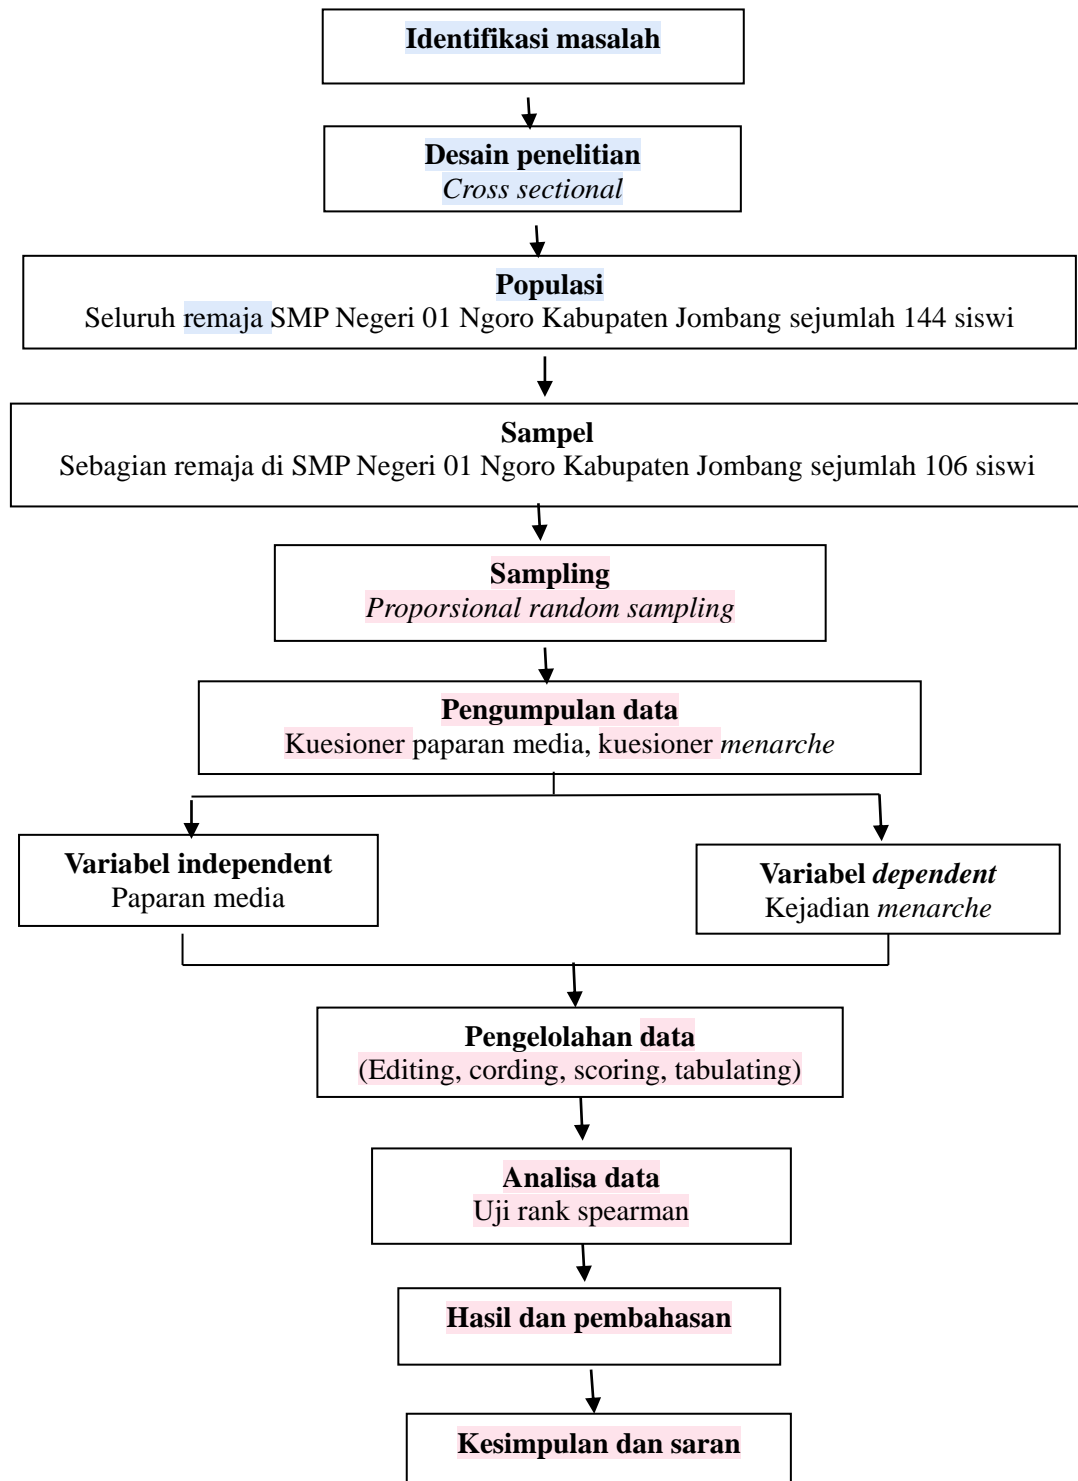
Identifikasi masalah

Desain penelitian
Cross sectional

Populasi
Seluruh remaja SMP Negeri 01 Ngoro Kabupaten Jombang sejumlah 144 siswi

Sampel
Sebagian remaja di SMP Negeri 01 Ngoro Kabupaten Jombang sejumlah 106 siswi

Sampling
Proporsional random sampling

Pengumpulan data
Kuesioner paparan media, kuesioner menarche

Variabel independent
Paparan media

Variabel dependent
Kejadian menarche

Pengelolahan data
(Editing, cording, scoring, tabulating)

Analisa data
Uji rank spearman

Hasil dan pembahasan

Kesimpulan dan saran